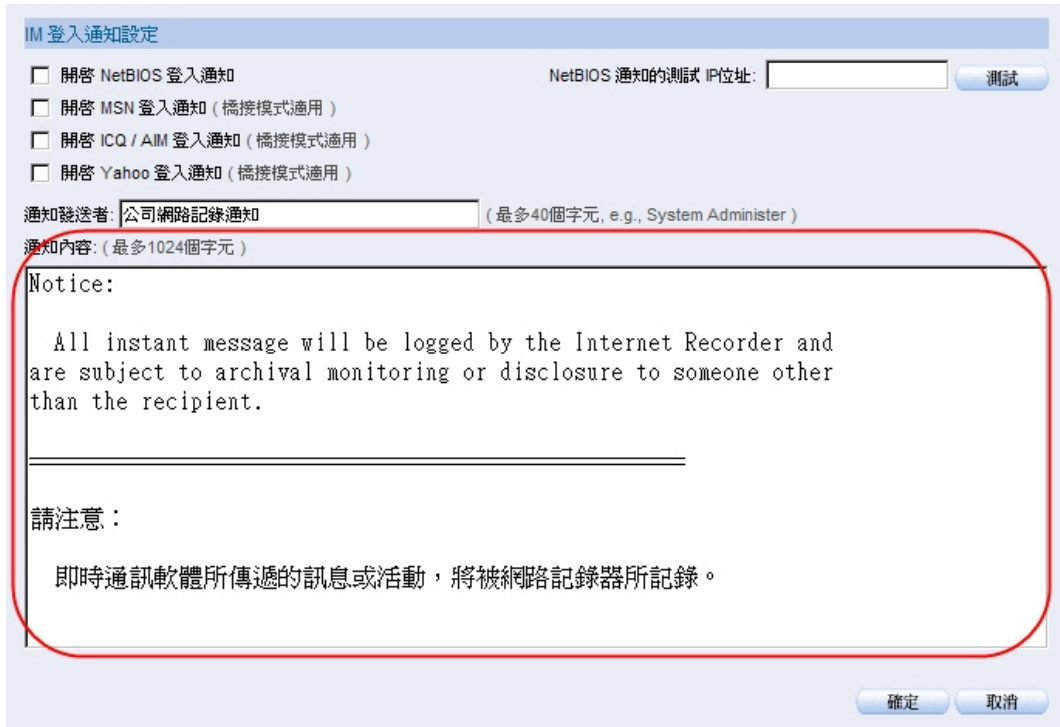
IM 登入通知設定

開啓 NetBIOS 登入通知

NetBIOS 通知的測試 IP位址:

測試

開啓 MSN 登入通知 ( 橋接模式適用 )

開啓 ICQ / AIM 登入通知 ( 橋接模式適用 )

開啓 Yahoo 登入通知 ( 橋接模式適用 )

通知發送者: 公司網路記錄通知 ( 最多40個字元, e.g., System Administer )

通知內容: ( 最多1024個字元 )

Notice:

All instant message will be logged by the Internet Recorder and are subject to archival monitoring or disclosure to someone other than the recipient.

請注意:

即時通訊軟體所傳遞的訊息或活動，將被網路記錄器所記錄。

確定 取消